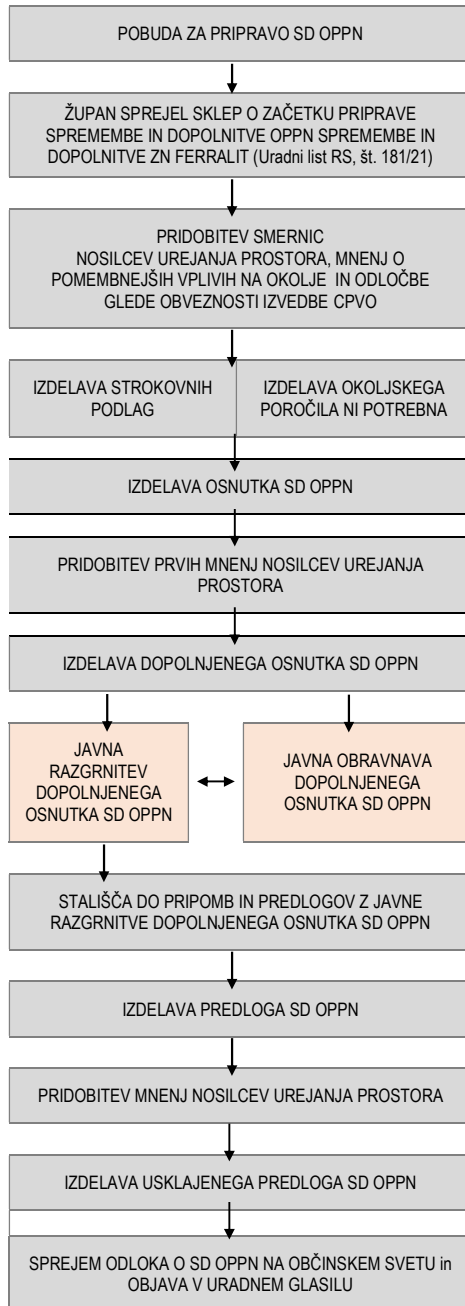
POBUDA ZA PRIPRAVO SD OPPN

ŽUPAN SPREJEL SKLEP O ZAČETKU PRIPRAVE SPREMEMBE IN DOPOLNITVE OPPN SPREMEMBE IN DOPOLNITVE ZN FERRALIT (Uradni list RS, št. 181/21)

PRIDOBITEV SMERNIC NOSILCEV UREJANJA PROSTORA, MNENJ O POMEMBNEJŠIH VPLIVIH NA OKOLJE IN ODLOČBE GLEDE OBVEZNOSTI IZVEDBE CPVO

IZDELAVA STROKOVNIH PODLAG

IZDELAVA OKOLJSKEGA POROČILA NI POTREBNA

IZDELAVA OSNUTKA SD OPPN

PRIDOBITEV PRVIH MNENJ NOSILCEV UREJANJA PROSTORA

IZDELAVA DOPOLNJENEGA OSNUTKA SD OPPN

JAVNA RAZGRNITEV DOPOLNJENEGA OSNUTKA SD OPPN

JAVNA OBRAVNAVA DOPOLNJENEGA OSNUTKA SD OPPN

STALIŠČA DO PRIPOMB IN PREDLOGOV Z JAVNE RAZGRNITVE DOPOLNJENEGA OSNUTKA SD OPPN

IZDELAVA PREDLOGA SD OPPN

PRIDOBITEV MNENJ NOSILCEV UREJANJA PROSTORA

IZDELAVA USKLAJENEGA PREDLOGA SD OPPN

SPREJEM ODLOKA O SD OPPN NA OBČINSKEM SVETU in OBJAVA V URADNEM GLASILU